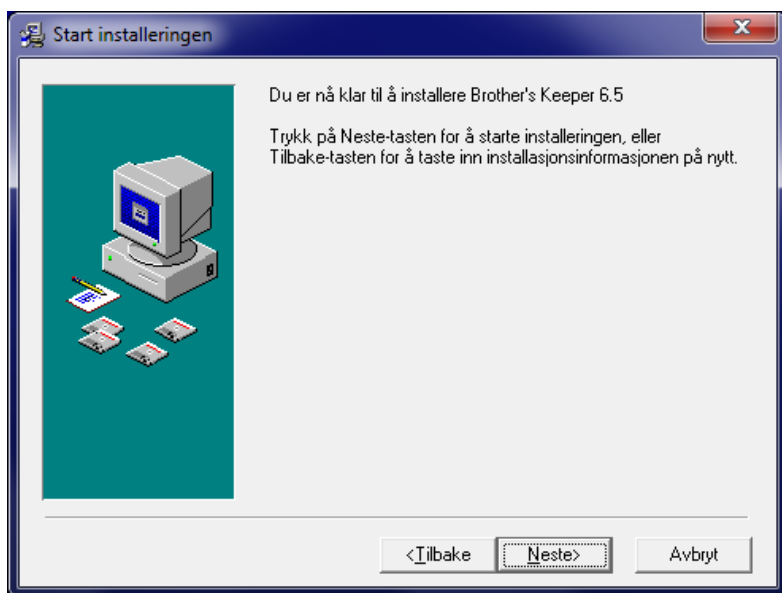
Start installeringen

Du er nå klar til å installere Brother's Keeper 6.5

Trykk på Neste-tasten for å starte installeringen, eller Tilbake-tasten for å taste inn installasjonsinformasjonen på nytt.

<Tilbake

Neste>

Avbryt